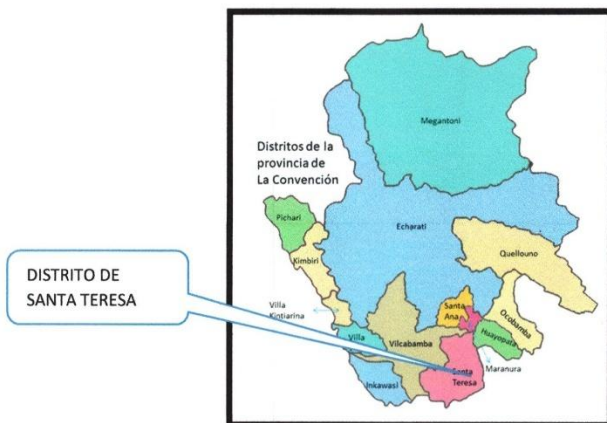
DISTRITO DE SANTA TERESA

Distritos de la provincia de La Convención

Megantoni

Pichari

Kimbiri

Echarati

Quellouno

Villa Kintiarina

Santa Ana

Ocobamba

Huayopata

Villa

Vilcabamba

Santa Teresa

Maranura

Inkawasi